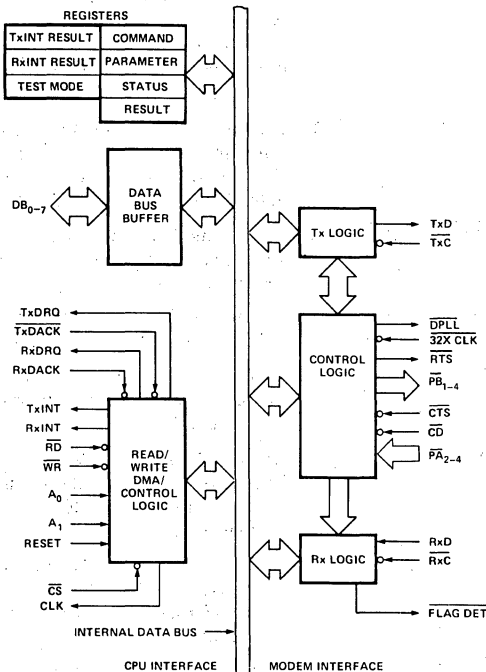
REGISTERS

TxINT RESULT
COMMAND
RxINT RESULT
PARAMETER
TEST MODE
STATUS
RESULT

$DB_{0-7}$

DATA BUS BUFFER

TxDRQ
$\overline{TxDACK}$
RxDRQ
RxDACK

TxINT
RxINT
$\overline{RD}$
$\overline{WR}$
$A_0$
$A_1$
RESET

READ/ WRITE DMA/ CONTROL LOGIC

$\overline{CS}$
CLK

INTERNAL DATA BUS

Tx LOGIC
TxD
$\overline{TxC}$

CONTROL LOGIC
$\overline{DPLL}$
$\overline{32X\ CLK}$
$\overline{RTS}$
$\overline{PB}_{1-4}$
$\overline{CTS}$
$\overline{CD}$
$\overline{PA}_{2-4}$

Rx LOGIC
RxD
$\overline{RxC}$

$\overline{FLAG\ DET}$

CPU INTERFACE
MODEM INTERFACE